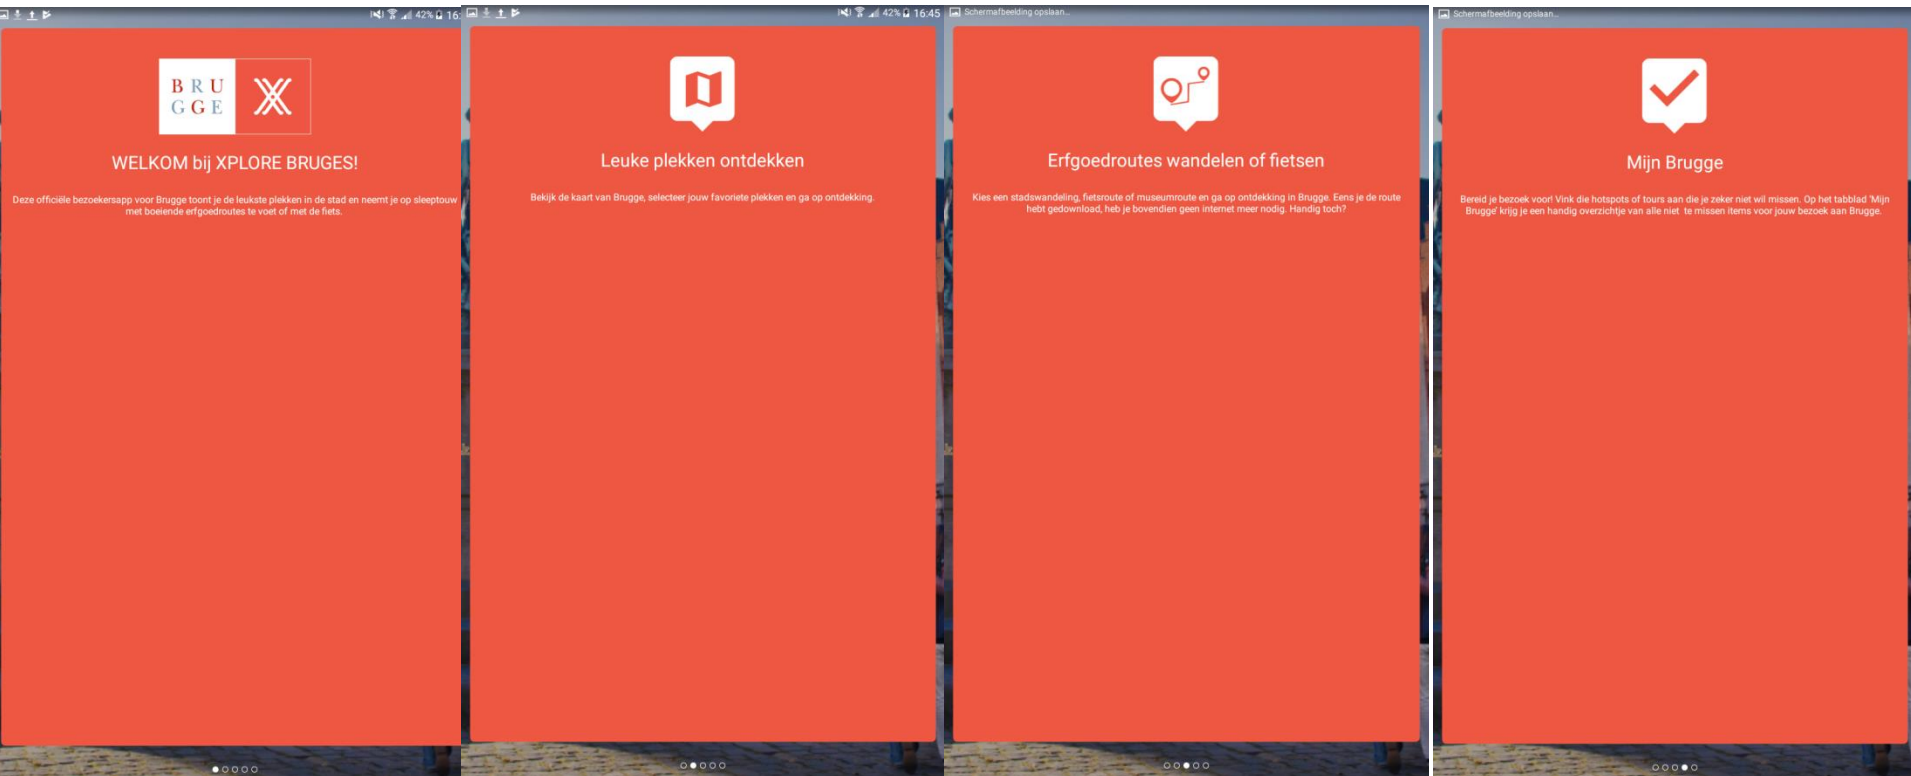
42% 16:

BRU
GGE

WELKOM bij XPLORE BRUGES!

Deze officiële bezoekersapp voor Brugge toont je de leukste plekken in de stad en neemt je op sleeptouw met boeiende erfgoedroutes te voet of met de fiets.

42% 16:45

Leuke plekken ontdekken

Bekijk de kaart van Brugge, selecteer jouw favoriete plekken en ga op ontdekking.

Schermafbeelding opslaan...

Erfgoedroutes wandelen of fietsen

Kies een stadswandeling, fietsroute of museumroute en ga op ontdekking in Brugge. Eens je de route hebt gedownload, heb je bovendien geen internet meer nodig. Handig toch?

Schermafbeelding opslaan...

Mijn Brugge

Bereid je bezoek voor! Vink die hotspots of tours aan die je zeker niet wil missen. Op het tabblad 'Mijn Brugge' krijg je een handig overzichtje van alle niet te missen items voor jouw bezoek aan Brugge.